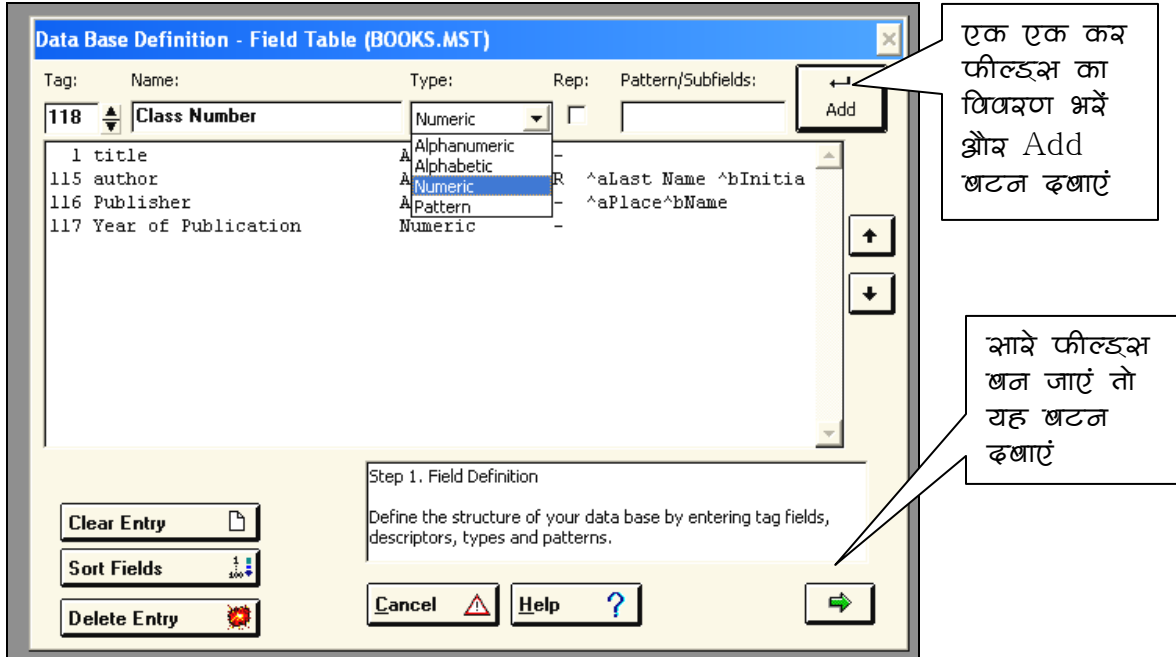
Data Base Definition - Field Table (BOOKS.MST)

Tag: Name: Type: Rep: Pattern/Subfields:

118 Class Number Numeric

Add

Alphanumeric
Alphabetic
Numeric
Pattern

| | | | | |
|---|---|---|---|---|
| 1 | title | A | - | |
| 115 | author | A | R | ^aLast Name ^bInitia |
| 116 | Publisher | A | - | ^aPlace^bName |
| 117 | Year of Publication | Numeric | - | |

एक एक कर फील्ड्स का विवरण भरें और Add बटन दबाएं

सारे फील्ड्स बन जाएं तो यह बटन दबाएं

Step 1. Field Definition

Define the structure of your data base by entering tag fields, descriptors, types and patterns.

Clear Entry

Sort Fields

Delete Entry

Cancel

Help